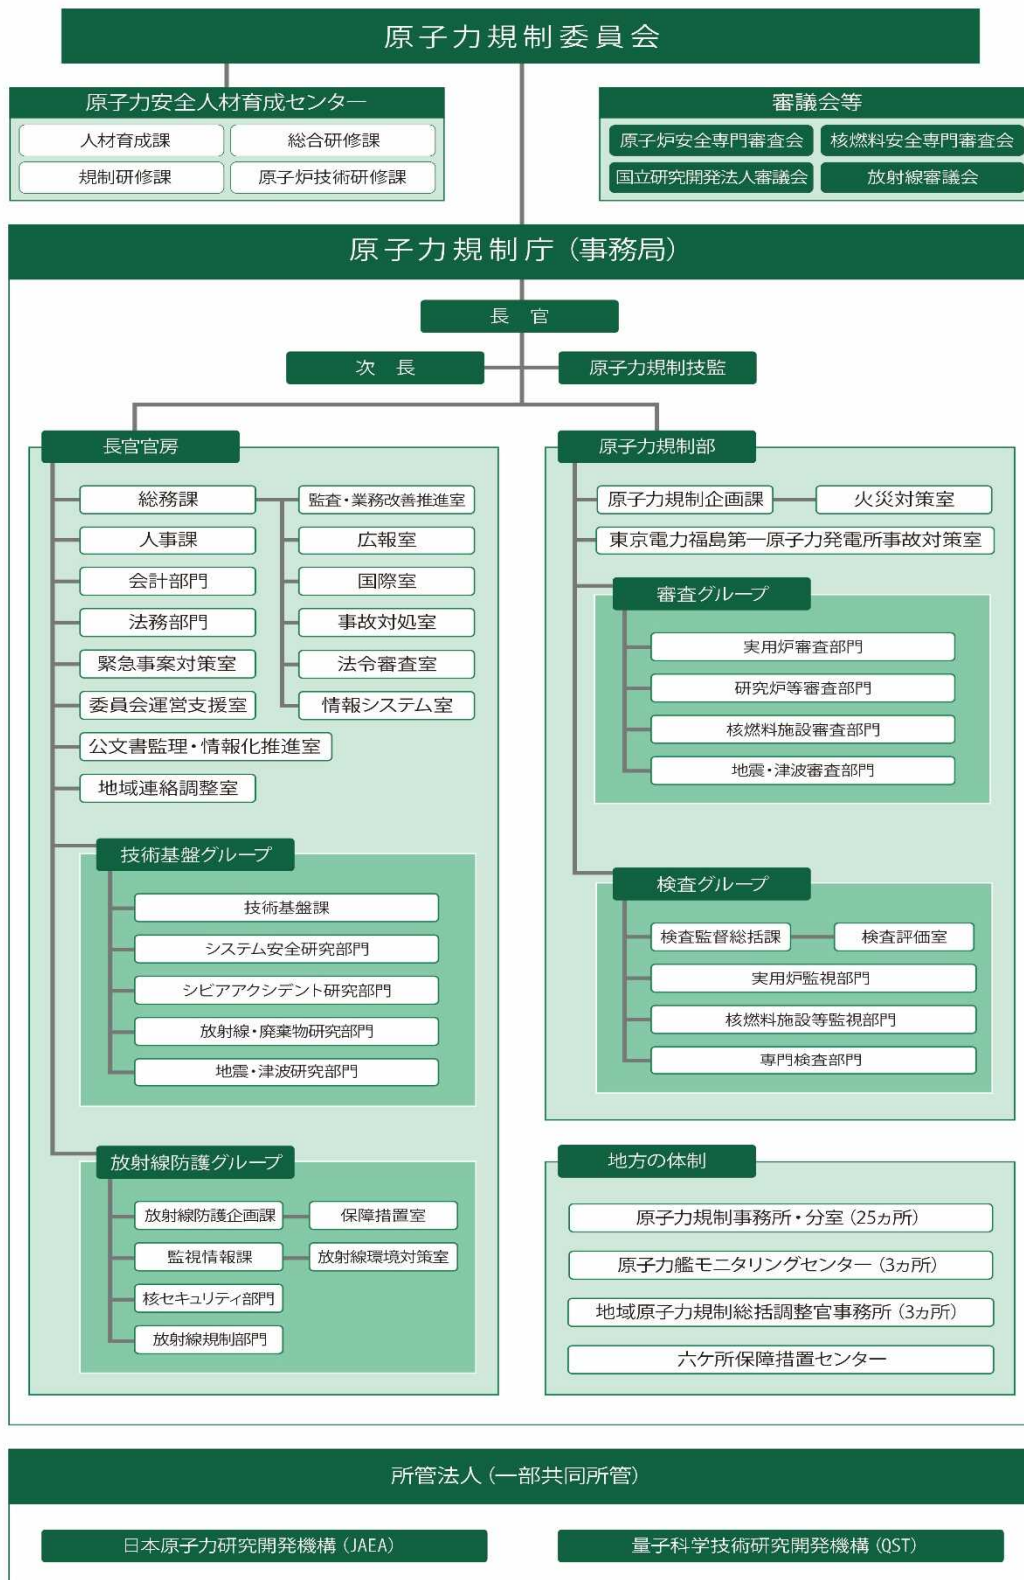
原子力規制委員会

原子力安全人材育成センター
人材育成課
総合研修課
規制研修課
原子炉技術研修課

審議会等
原子炉安全専門審査会
核燃料安全専門審査会
国立研究開発法人審議会
放射線審議会

原子力規制庁（事務局）

長　官
次　長
原子力規制技監

長官官房
総務課
人事課
会計部門
法務部門
緊急事案対策室
委員会運営支援室
公文書監理・情報化推進室
地域連絡調整室
監査・業務改善推進室
広報室
国際室
事故対処室
法令審査室
情報システム室

技術基盤グループ
技術基盤課
システム安全研究部門
シビアアクシデント研究部門
放射線・廃棄物研究部門
地震・津波研究部門

放射線防護グループ
放射線防護企画課
保障措置室
監視情報課
放射線環境対策室
核セキュリティ部門
放射線規制部門

原子力規制部
原子力規制企画課
火災対策室
東京電力福島第一原子力発電所事故対策室

審査グループ
実用炉審査部門
研究炉等審査部門
核燃料施設審査部門
地震・津波審査部門

検査グループ
検査監督総括課
検査評価室
実用炉監視部門
核燃料施設等監視部門
専門検査部門

地方の体制
原子力規制事務所・分室（25ヵ所）
原子力艦モニタリングセンター（3ヵ所）
地域原子力規制総括調整官事務所（3ヵ所）
六ケ所保障措置センター

所管法人（一部共同所管）
日本原子力研究開発機構（JAEA）
量子科学技術研究開発機構（QST）